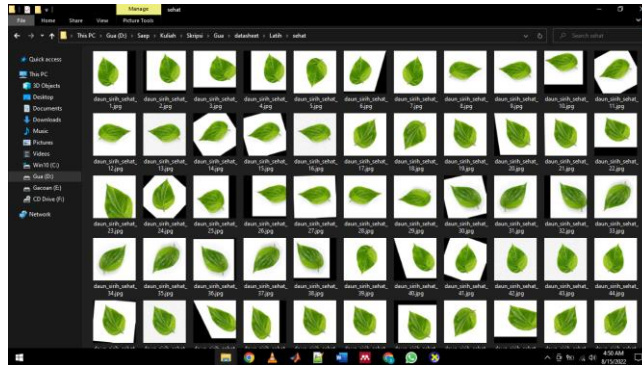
Manage sehat

File Home Share View Picture Tools

This PC › Gua (D:) › Saep › Kuliah › Skripsi › Gua › datasheet › Latih › sehat

Search sehat

Quick access
This PC
3D Objects
Desktop
Documents
Downloads
Music
Pictures
Videos
Win10 (C:)
Gua (D:)
Garceen (E:)
CD Drive (F:)
Network

daun_sirih_sehat_1.jpg
daun_sirih_sehat_2.jpg
daun_sirih_sehat_3.jpg
daun_sirih_sehat_4.jpg
daun_sirih_sehat_5.jpg
daun_sirih_sehat_6.jpg
daun_sirih_sehat_7.jpg
daun_sirih_sehat_8.jpg
daun_sirih_sehat_9.jpg
daun_sirih_sehat_10.jpg
daun_sirih_sehat_11.jpg
daun_sirih_sehat_12.jpg
daun_sirih_sehat_13.jpg
daun_sirih_sehat_14.jpg
daun_sirih_sehat_15.jpg
daun_sirih_sehat_16.jpg
daun_sirih_sehat_17.jpg
daun_sirih_sehat_18.jpg
daun_sirih_sehat_19.jpg
daun_sirih_sehat_20.jpg
daun_sirih_sehat_21.jpg
daun_sirih_sehat_22.jpg
daun_sirih_sehat_23.jpg
daun_sirih_sehat_24.jpg
daun_sirih_sehat_25.jpg
daun_sirih_sehat_26.jpg
daun_sirih_sehat_27.jpg
daun_sirih_sehat_28.jpg
daun_sirih_sehat_29.jpg
daun_sirih_sehat_30.jpg
daun_sirih_sehat_31.jpg
daun_sirih_sehat_32.jpg
daun_sirih_sehat_33.jpg
daun_sirih_sehat_34.jpg
daun_sirih_sehat_35.jpg
daun_sirih_sehat_36.jpg
daun_sirih_sehat_37.jpg
daun_sirih_sehat_38.jpg
daun_sirih_sehat_39.jpg
daun_sirih_sehat_40.jpg
daun_sirih_sehat_41.jpg
daun_sirih_sehat_42.jpg
daun_sirih_sehat_43.jpg
daun_sirih_sehat_44.jpg

4:50 AM
8/15/2022